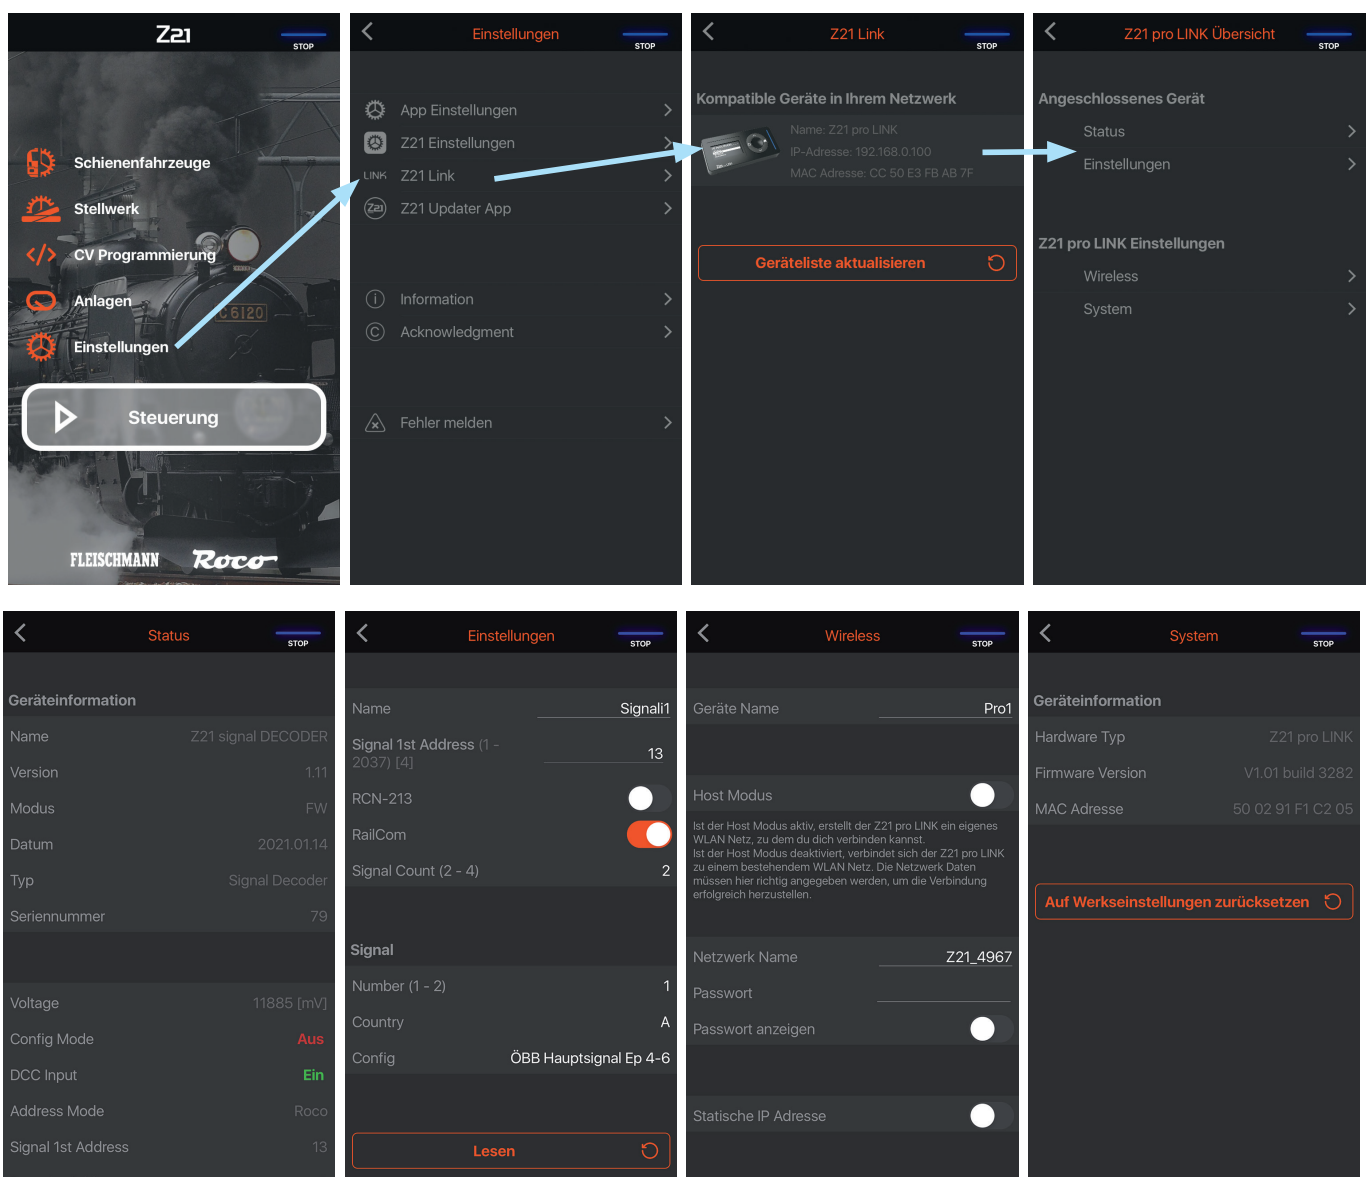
Z21
STOP

Schienenfahrzeuge
Stellwerk
CV Programmierung
Anlagen
Einstellungen

Steuerung

FLEISCHMANN Roco

Einstellungen
STOP

App Einstellungen
Z21 Einstellungen
LINK Z21 Link
Z21 Updater App

Information
Acknowledgment

Fehler melden

Z21 Link
STOP

Kompatible Geräte in Ihrem Netzwerk
Name: Z21 pro LINK
IP-Adresse: 192.168.0.100
MAC Adresse: CC 50 E3 FB AB 7F

Geräteliste aktualisieren

Z21 pro LINK Übersicht
STOP

Angeschlossenes Gerät
Status
Einstellungen

Z21 pro LINK Einstellungen
Wireless
System

Status
STOP

Geräteinformation

| | |
|---|---|
| Name | Z21 signal DECODER |
| Version | 1.11 |
| Modus | FW |
| Datum | 2021.01.14 |
| Typ | Signal Decoder |
| Seriennummer | 79 |

| | |
|---|---|
| Voltage | 11885 [mV] |
| Config Mode | Aus |
| DCC Input | Ein |
| Address Mode | Roco |
| Signal 1st Address | 13 |

Einstellungen
STOP

| | |
|---|---|
| Name | Signali1 |
| Signal 1st Address (1 - 2037) [4] | 13 |
| RCN-213 | |
| RailCom | |
| Signal Count (2 - 4) | 2 |

Signal

| | |
|---|---|
| Number (1 - 2) | 1 |
| Country | A |
| Config | ÖBB Hauptsignal Ep 4-6 |

Lesen

Wireless
STOP

Geräte Name Pro1

Host Modus

Ist der Host Modus aktiv, erstellt der Z21 pro LINK ein eigenes WLAN Netz, zu dem du dich verbinden kannst.
Ist der Host Modus deaktiviert, verbindet sich der Z21 pro LINK zu einem bestehendem WLAN Netz. Die Netzwerk Daten müssen hier richtig angegeben werden, um die Verbindung erfolgreich herzustellen.

Netzwerk Name Z21_4967
Passwort
Passwort anzeigen

Statische IP Adresse

System
STOP

Geräteinformation

| | |
|---|---|
| Hardware Typ | Z21 pro LINK |
| Firmware Version | V1.01 build 3282 |
| MAC Adresse | 50 02 91 F1 C2 05 |

Auf Werkseinstellungen zurücksetzen